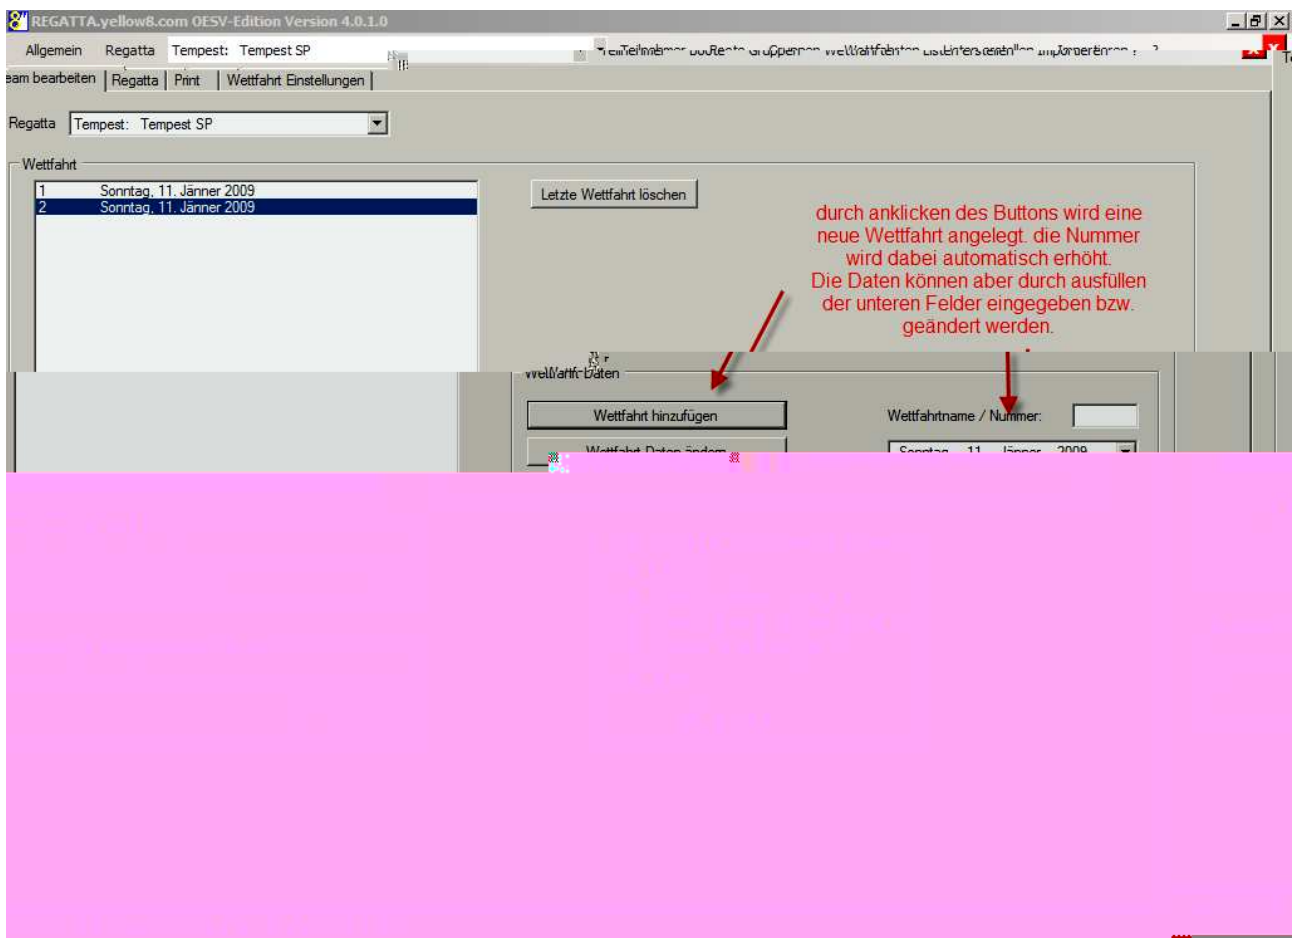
REGATTA.yellow8.com OESV-Edition Version 4.0.1.0

Allgemein Regatta Tempest: Tempest SP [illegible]

eam bearbeiten | Regatta | Print | Wettfahrt Einstellungen

Regatta Tempest: Tempest SP

Wettfahrt

1 Sonntag, 11. Jänner 2009
2 Sonntag, 11. Jänner 2009

Letzte Wettfahrt löschen

durch anklicken des Buttons wird eine neue Wettfahrt angelegt. die Nummer wird dabei automatisch erhöht.
Die Daten können aber durch ausfüllen der unteren Felder eingegeben bzw. geändert werden.

Wettfahrt Daten

Wettfahrt hinzufügen

Wettfahrtname / Nummer:

Wettfahrt Daten ändern

Sonntag, 11. Jänner 2009